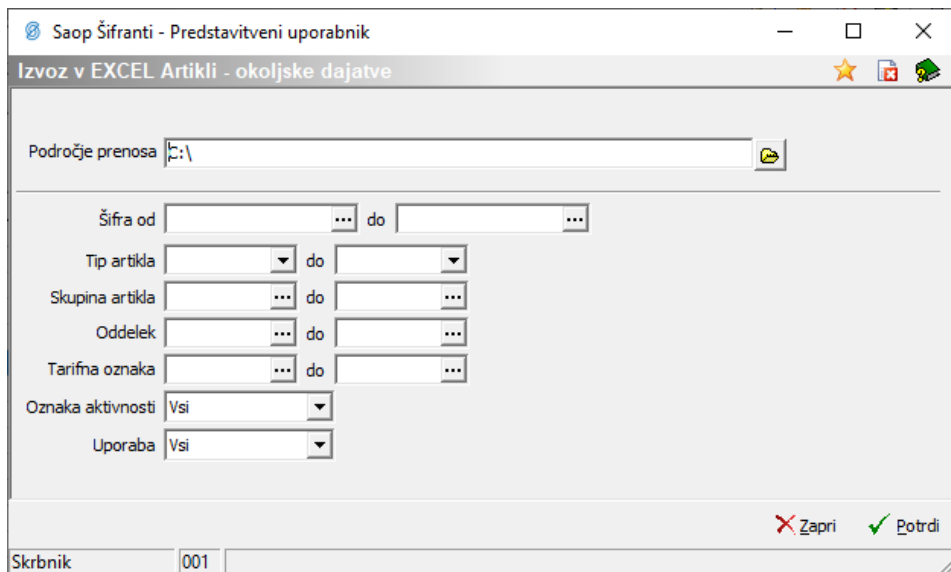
Saop Šifranti - Predstavitveni uporabnik

Izvoz v EXCEL Artikli - okoljske dajatve

Področje prenosa C:\

Šifra od ... do ...

Tip artikla do

Skupina artikla ... do ...

Oddelek ... do ...

Tarifna oznaka ... do ...

Oznaka aktivnosti Vsi

Uporaba Vsi

Zapri Potrdi

Skrbnik 001